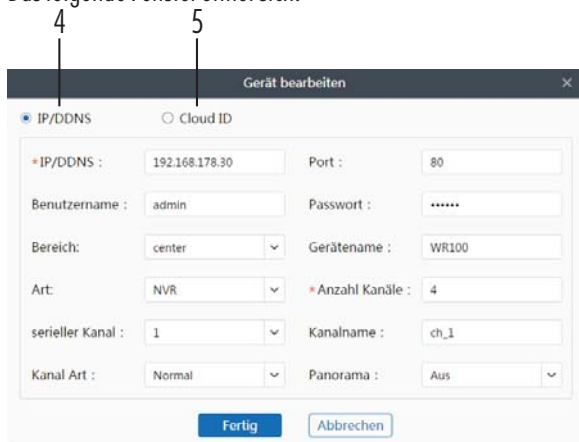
Das folgende Fenster öffnet sich:

4 5

Gerät bearbeiten ×

IP/DDNS Cloud ID

| *IP/DDNS : | 192.168.178.30 | Port : | 80 |
|---|---|---|---|
| Benutzername : | admin | Passwort : | •••••• |
| Bereich: | center | Gerätename : | WR100 |
| Art: | NVR | *Anzahl Kanäle : | 4 |
| serieller Kanal : | 1 | Kanalname : | ch_1 |
| Kanal Art : | Normal | Panorama : | Aus |

Fertig Abbrechen